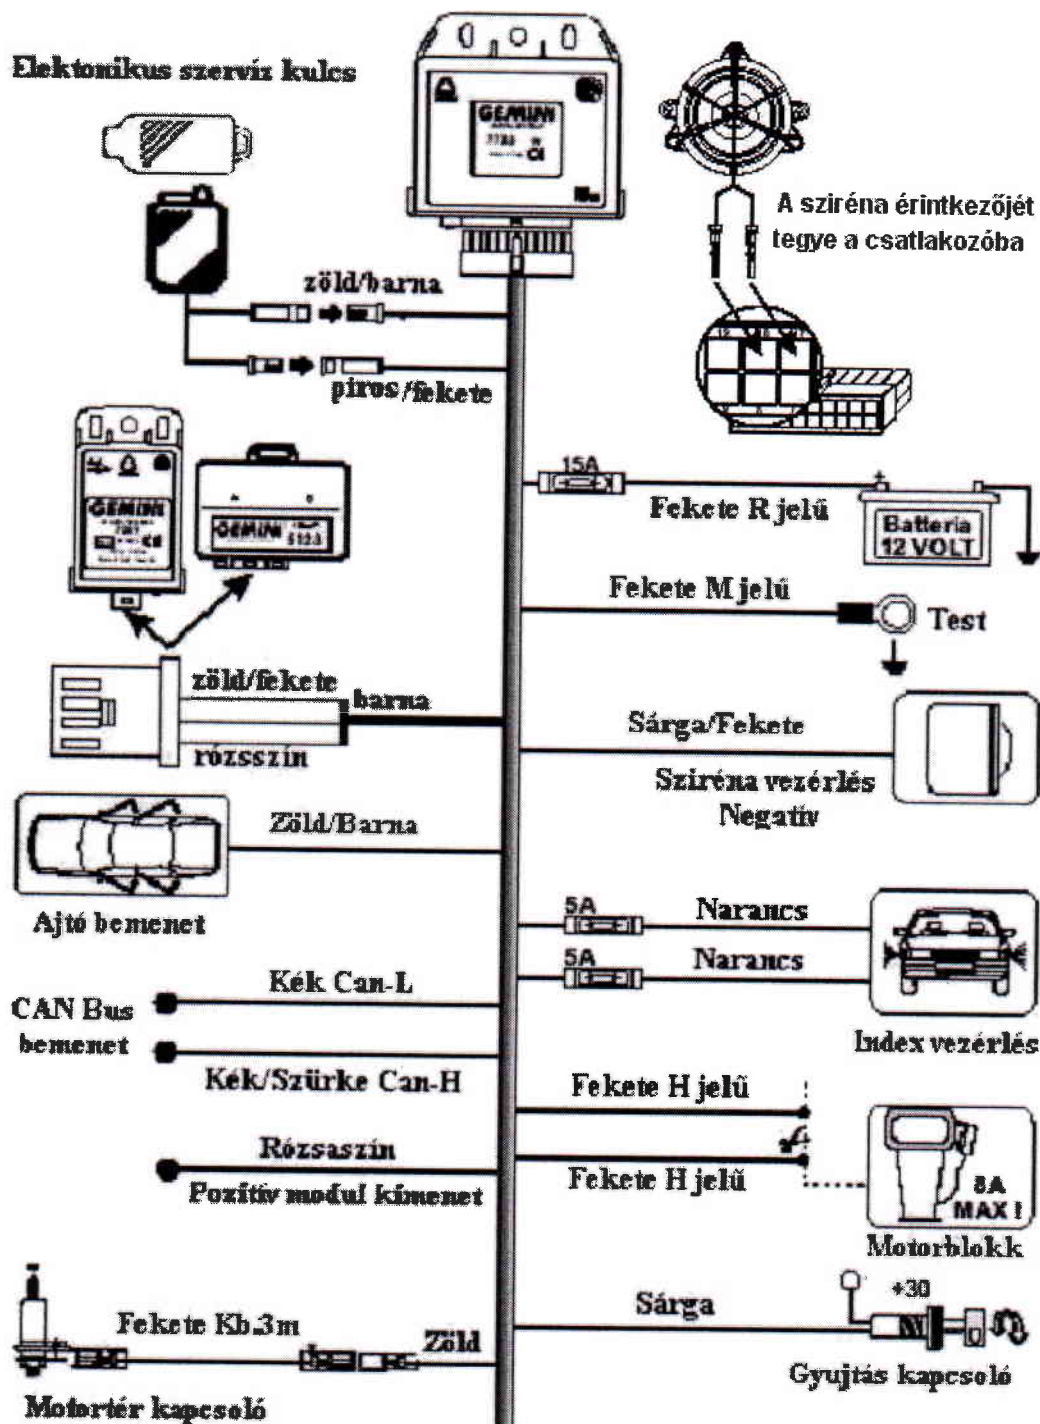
Elektonikus szervíz kulcs

GEMINI

A sziréna érintkezőjét tegye a csatlakozóba

zöld/barna

piros/fekete

GEMINI

GEMINI

15A

Fekete R jelű

Batteria 12 VOLT

Fekete M jelű

Test

zöld/fekete

barna

rózsszín

Sárga/Fekete

Sziréna vezérlés Negatív

Zöld/Barna

Ajtó bemenet

5A

Narancs

5A

Narancs

Kék Can-L

CAN Bus bemenet

Index vezérlés

Kék/Szürke Can-H

Fekete H jelű

Rózsaszín

Fekete H jelű

Pozítív modul kimenet

8A MAX !

Motorblokk

+30

Sárga

Fekete Kb.3m

Zöld

Gyujtás kapcsoló

Motortér kapcsoló